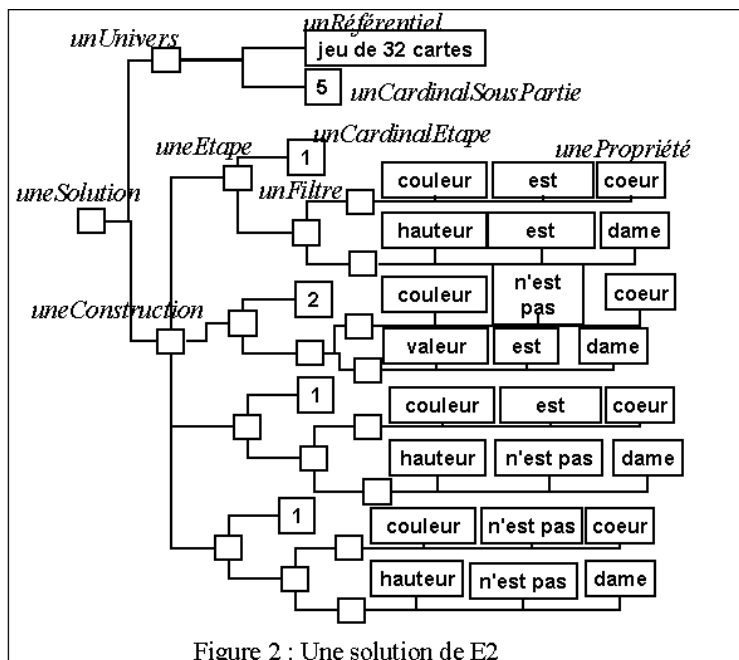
unRéférentiel
unUnivers
jeu de 32 cartes
5
unCardinalSousPartie
unCardinalEtape
uneEtape
1
unePropriété
uneSolution
unFiltre
couleur
est
coeur
hauteur
est
dame
uneConstruction
2
couleur
n'est pas
coeur
valeur
est
dame
1
couleur
est
coeur
hauteur
n'est pas
dame
1
couleur
n'est pas
coeur
hauteur
n'est pas
dame

Figure 2 : Une solution de E2